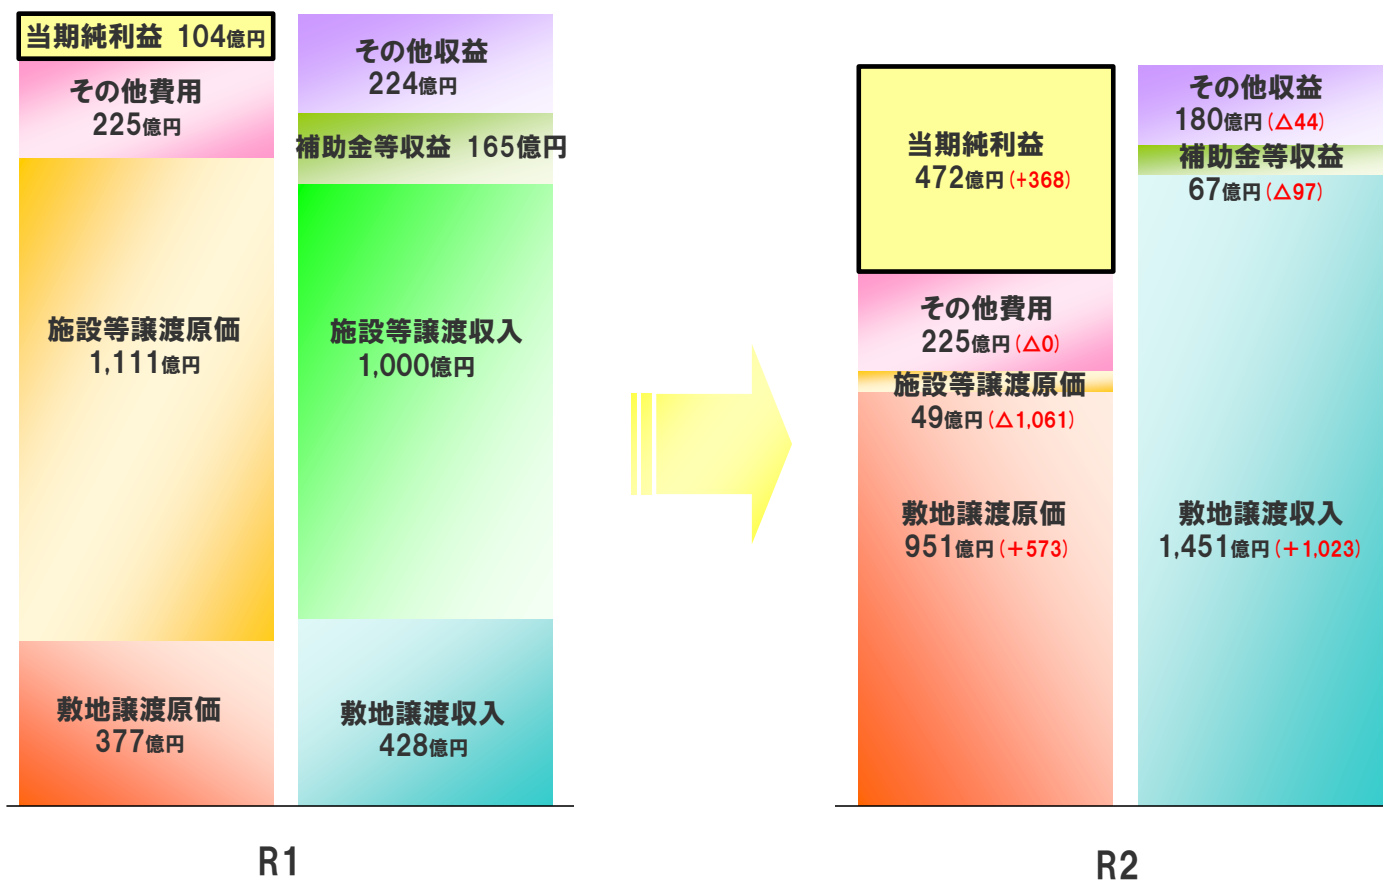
当期純利益 104億円

その他費用 225億円

施設等譲渡原価 1,111億円

敷地譲渡原価 377億円

その他収益 224億円

補助金等収益 165億円

施設等譲渡収入 1,000億円

敷地譲渡収入 428億円

R1

当期純利益 472億円（+368）

その他費用 225億円（△0）

施設等譲渡原価 49億円（△1,061）

敷地譲渡原価 951億円（+573）

その他収益 180億円（△44）

補助金等収益 67億円（△97）

敷地譲渡収入 1,451億円（+1,023）

R2